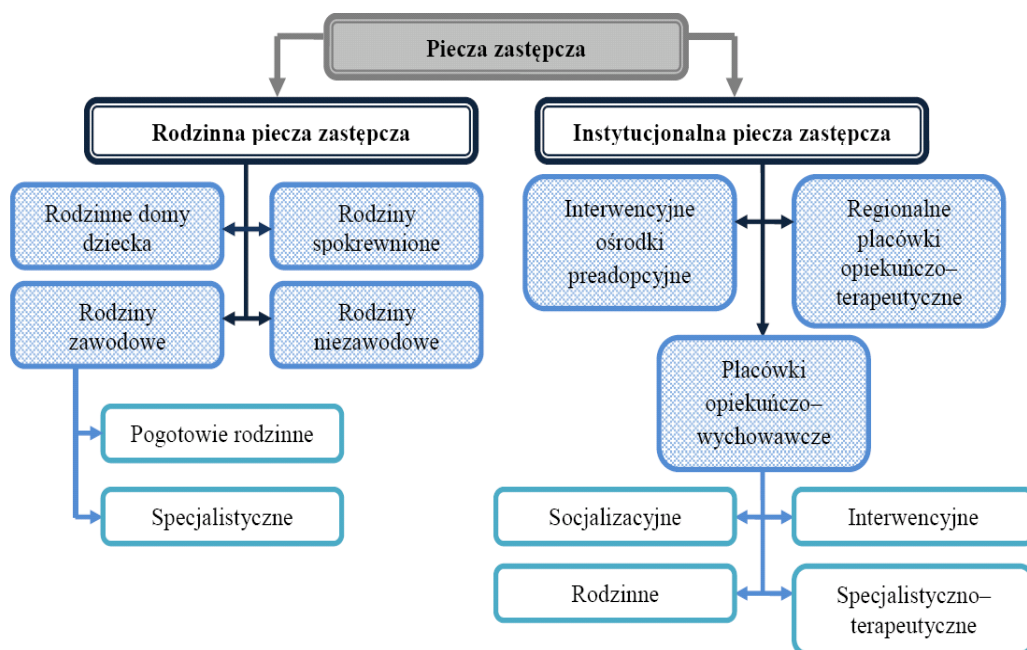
Piecza zastępcza

Rodzinna piecza zastępcza

Instytucjonalna piecza zastępcza

Rodzinne domy dziecka

Rodziny spokrewnione

Rodziny zawodowe

Rodziny niezawodowe

Pogotowie rodzinne

Specjalistyczne

Interwencyjne ośrodki preadopcyjne

Regionalne placówki opiekuńczo–terapeutyczne

Placówki opiekuńczo–wychowawcze

Socjalizacyjne

Interwencyjne

Rodzinne

Specjalistyczno–terapeutyczne